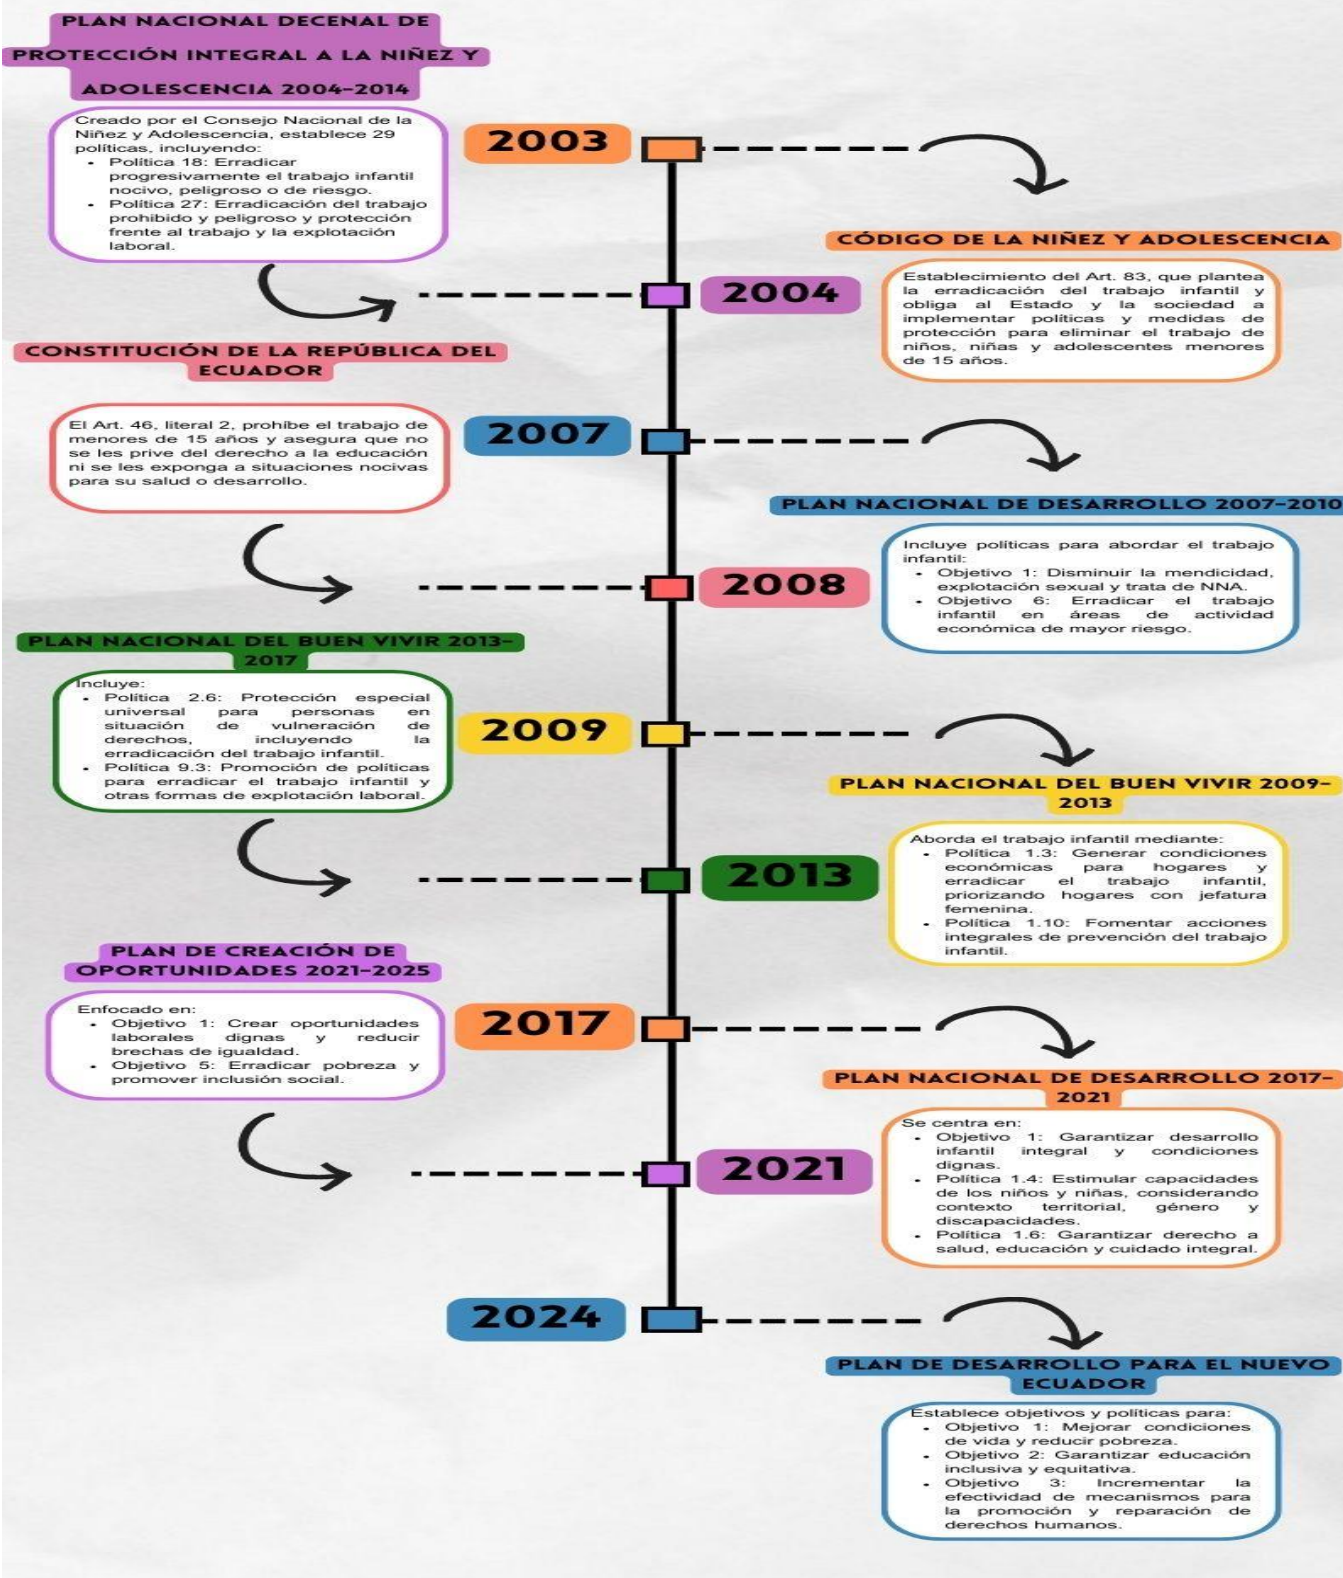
PLAN NACIONAL DECENAL DE PROTECCIÓN INTEGRAL A LA NIÑEZ Y ADOLESCENCIA 2004-2014

Creado por el Consejo Nacional de la Niñez y Adolescencia, establece 29 políticas, incluyendo:
- Política 18: Erradicar progresivamente el trabajo infantil nocivo, peligroso o de riesgo.
- Política 27: Erradicación del trabajo prohibido y peligroso y protección frente al trabajo y la explotación laboral.

2003

CÓDIGO DE LA NIÑEZ Y ADOLESCENCIA

Establecimiento del Art. 83, que plantea la erradicación del trabajo infantil y obliga al Estado y la sociedad a implementar políticas y medidas de protección para eliminar el trabajo de niños, niñas y adolescentes menores de 15 años.

2004

CONSTITUCIÓN DE LA REPÚBLICA DEL ECUADOR

El Art. 46, literal 2, prohíbe el trabajo de menores de 15 años y asegura que no se les prive del derecho a la educación ni se les exponga a situaciones nocivas para su salud o desarrollo.

2007

PLAN NACIONAL DE DESARROLLO 2007-2010

Incluye políticas para abordar el trabajo infantil:
- Objetivo 1: Disminuir la mendicidad, explotación sexual y trata de NNA.
- Objetivo 6: Erradicar el trabajo infantil en áreas de actividad económica de mayor riesgo.

2008

PLAN NACIONAL DEL BUEN VIVIR 2013-2017

Incluye:
- Política 2.6: Protección especial universal para personas en situación de vulneración de derechos, incluyendo la erradicación del trabajo infantil.
- Política 9.3: Promoción de políticas para erradicar el trabajo infantil y otras formas de explotación laboral.

2009

PLAN NACIONAL DEL BUEN VIVIR 2009-2013

Aborda el trabajo infantil mediante:
- Política 1.3: Generar condiciones económicas para hogares y erradicar el trabajo infantil, priorizando hogares con jefatura femenina.
- Política 1.10: Fomentar acciones integrales de prevención del trabajo infantil.

2013

PLAN DE CREACIÓN DE OPORTUNIDADES 2021-2025

Enfocado en:
- Objetivo 1: Crear oportunidades laborales dignas y reducir brechas de igualdad.
- Objetivo 5: Erradicar pobreza y promover inclusión social.

2017

PLAN NACIONAL DE DESARROLLO 2017-2021

Se centra en:
- Objetivo 1: Garantizar desarrollo infantil integral y condiciones dignas.
- Política 1.4: Estimular capacidades de los niños y niñas, considerando contexto territorial, género y discapacidades.
- Política 1.6: Garantizar derecho a salud, educación y cuidado integral.

2021

2024

PLAN DE DESARROLLO PARA EL NUEVO ECUADOR

Establece objetivos y políticas para:
- Objetivo 1: Mejorar condiciones de vida y reducir pobreza.
- Objetivo 2: Garantizar educación inclusiva y equitativa.
- Objetivo 3: Incrementar la efectividad de mecanismos para la promoción y reparación de derechos humanos.